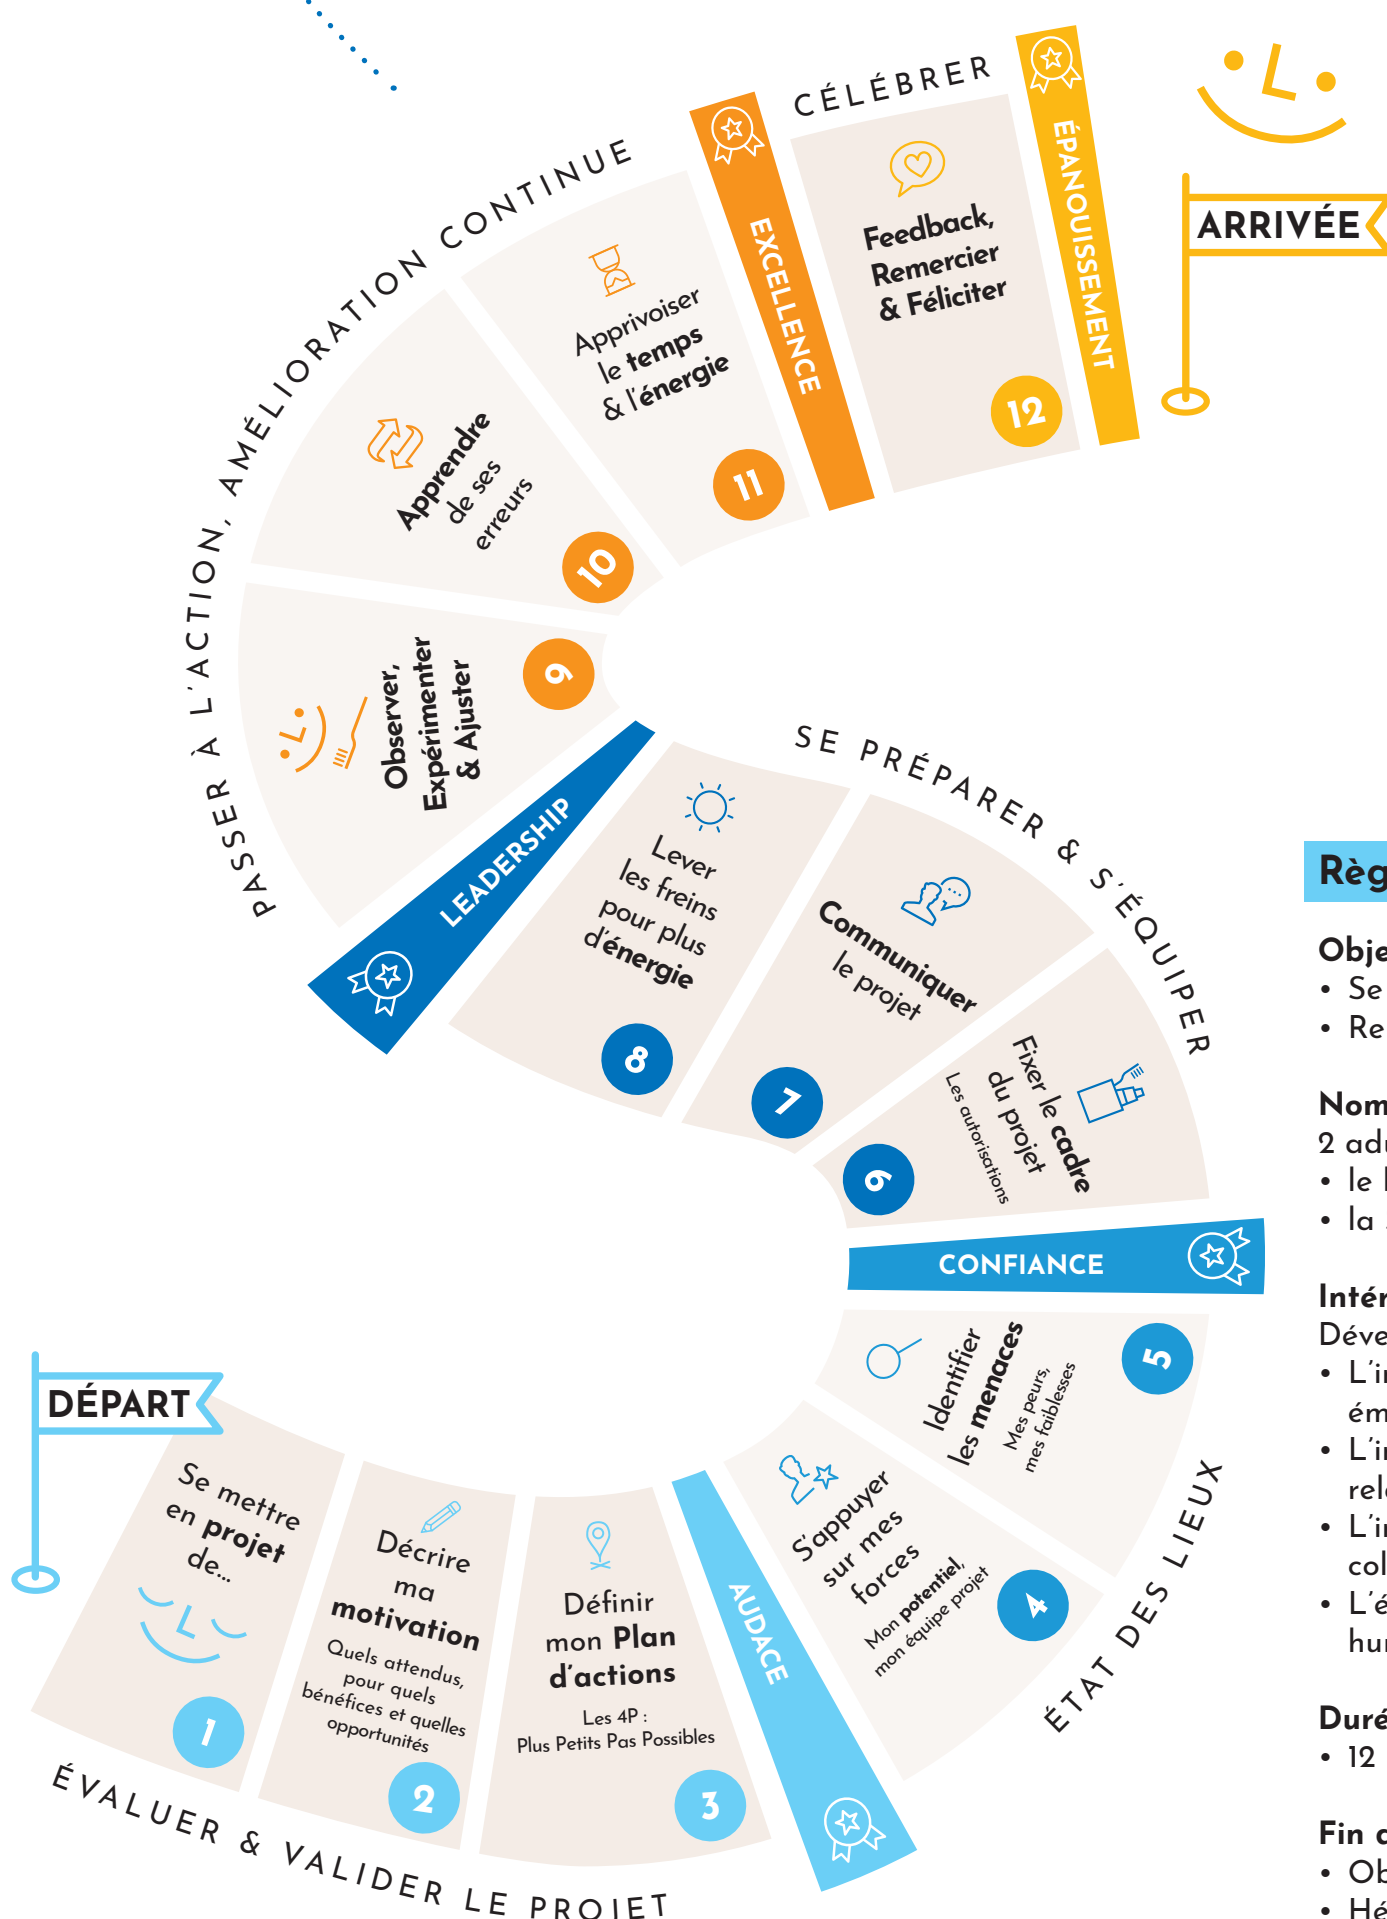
CÉLÉBRER

ARRIVÉE

ÉPANOUISSEMENT

Feedback, Remercier & Féliciter

12

EXCELLENCE

PASSER À L'ACTION, AMÉLIORATION CONTINUE

Apprivoiser le temps & l'énergie

11

Apprendre de ses erreurs

10

Observer, Expérimenter & Ajuster

9

LEADERSHIP

SE PRÉPARER & S'ÉQUIPER

Lever les freins pour plus d'énergie

8

Communiquer le projet

7

Fixer le cadre du projet
Les autorisations

6

CONFIANCE

Identifier les menaces
Mes peurs, mes faiblesses

5

S'appuyer sur mes forces
Mon potentiel, mon équipe projet

4

ÉTAT DES LIEUX

AUDACE

DÉPART

Se mettre en projet de...

1

Décrire ma motivation
Quels attendus, pour quels bénéfices et quelles opportunités

2

Définir mon Plan d'actions
Les 4P : Plus Petits Pas Possibles

3

ÉVALUER & VALIDER LE PROJET

Règ

Obje
• Se
• Re

Nom
2 adu
• le
• la

Intér
Déve
• L'i
ém
• L'i
rel
• L'i
col
• L'é
hu

Duré
• 12

Fin
• Ob
• Hé